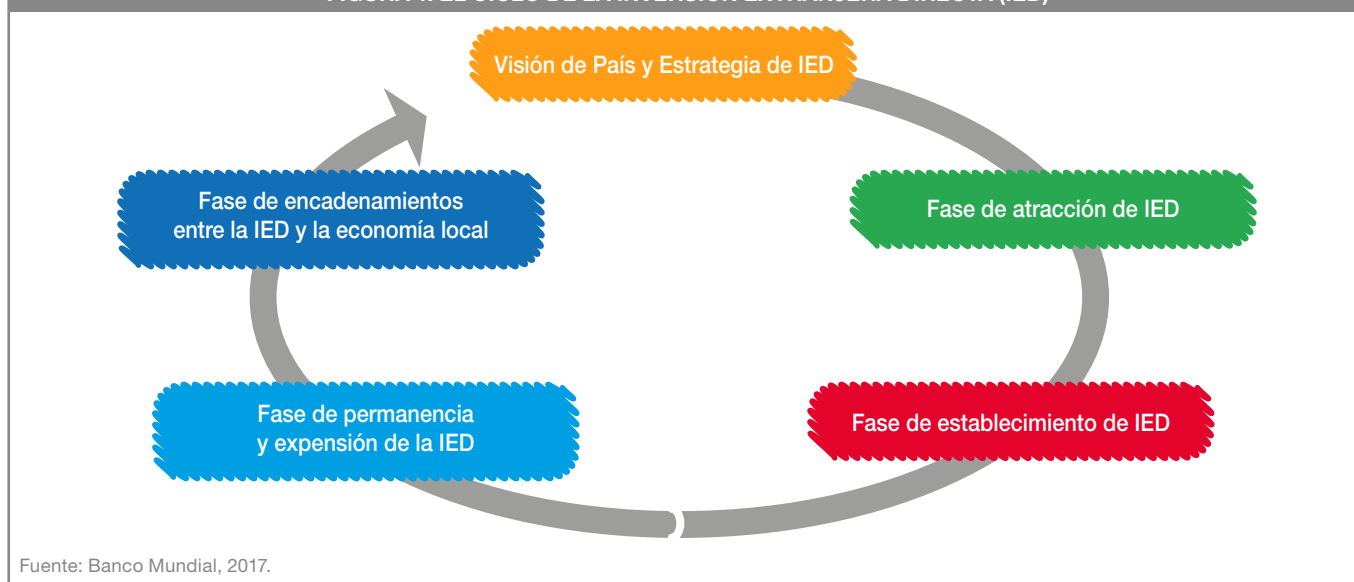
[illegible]

Visión de País y Estrategia de IED

Fase de atracción de IED

Fase de establecimiento de IED

Fase de permanencia y expensión de la IED

Fase de encadenamientos entre la IED y la economía local

Fuente: Banco Mundial, 2017.